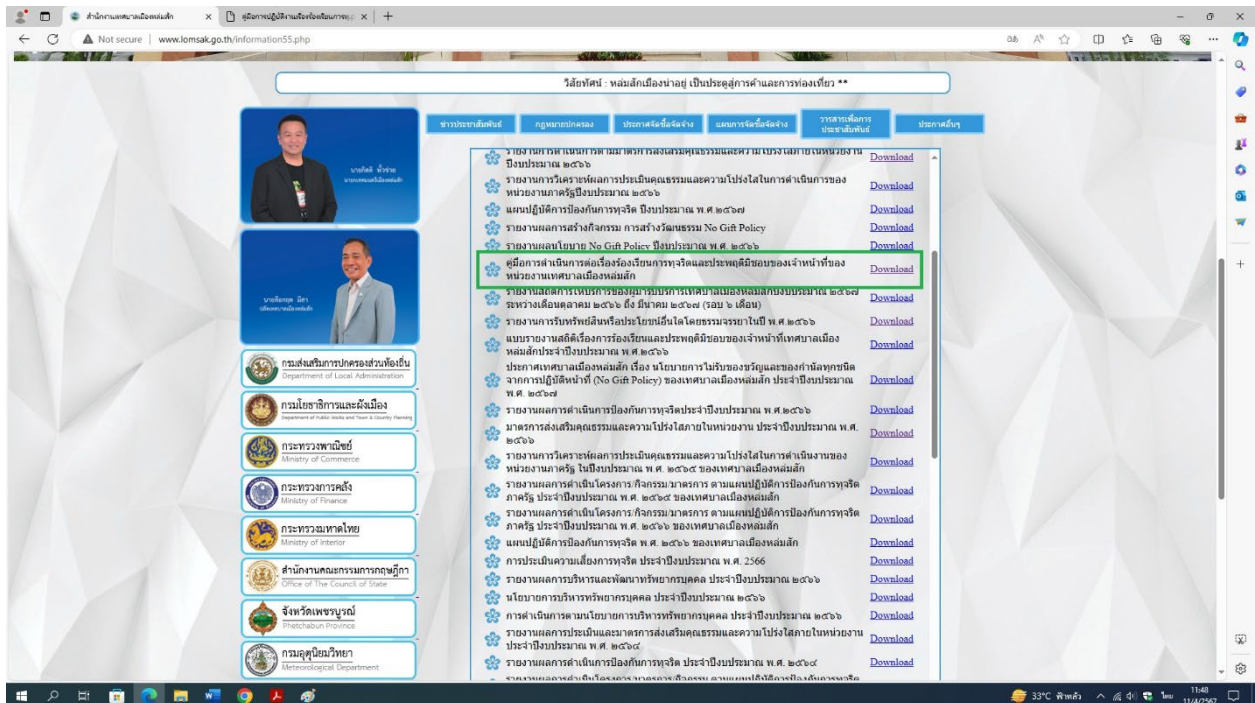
สำนักงานเทศบาลเมืองหล่มสัก | คู่มือการปฏิบัติงานเรื่องร้องเรียนการทุ

Not secure | www.lomsak.go.th/information55.php

วิสัยทัศน์ : หล่มสักเมืองน่าอยู่ เป็นประตูสู่การค้าและการท่องเที่ยว **

ข่าวประชาสัมพันธ์ | กฎหมายปกครอง | ประกาศจัดซื้อจัดจ้าง | แผนการจัดซื้อจัดจ้าง | วารสารเพื่อการประชาสัมพันธ์ | ประกาศอื่นๆ

นายภัคดิ์ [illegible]

นายสืบฤทธิ์ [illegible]

กรมส่งเสริมการปกครองส่วนท้องถิ่น
Department of Local Administration

กรมโยธาธิการและผังเมือง
Department of Public Works and Town & Country Planning

กระทรวงพาณิชย์
Ministry of Commerce

กระทรวงการคลัง
Ministry of Finance

กระทรวงมหาดไทย
Ministry of Interior

สำนักงานคณะกรรมการกฤษฎีกา
Office of The Council of State

จังหวัดเพชรบูรณ์
Phetchabun Province

กรมอุตุนิยมวิทยา
Meteorological Department

| | |
|---|---|
| รายงานการดำเนินการตามมาตรการส่งเสริมคุณธรรมและความโปร่งใสภายในหน่วยงาน ปีงบประมาณ ๒๕๖๖ | Download |
| รายงานการวิเคราะห์ผลการประเมินคุณธรรมและความโปร่งใสในการดำเนินการของหน่วยงานภาครัฐปีงบประมาณ ๒๕๖๖ | Download |
| แผนปฏิบัติการป้องกันการทุจริต ปีงบประมาณ พ.ศ.๒๕๖๗ | Download |
| รายงานผลการสร้างกิจกรรม การสร้างวัฒนธรรม No Gift Policy | Download |
| รายงานผลนโยบาย No Gift Policy ปีงบประมาณ พ.ศ. ๒๕๖๖ | Download |
| คู่มือการดำเนินการต่อเรื่องร้องเรียนการทุจริตและประพฤติมิชอบของเจ้าหน้าที่ของหน่วยงานเทศบาลเมืองหล่มสัก | Download |
| รายงานสถิติการให้บริการของหน่วยบริการเทศบาลเมืองหล่มสักปีงบประมาณ ๒๕๖๗ ระหว่างเดือนตุลาคม ๒๕๖๖ ถึง มีนาคม ๒๕๖๗ (รอบ ๖ เดือน) | Download |
| รายงานการรับทรัพย์สินหรือประโยชน์อื่นใดโดยธรรมจรรยาในปี พ.ศ.๒๕๖๖ | Download |
| แบบรายงานสถิติเรื่องการร้องเรียนและประพฤติมิชอบของเจ้าหน้าที่เทศบาลเมืองหล่มสักประจำปีงบประมาณ พ.ศ.๒๕๖๖ | Download |
| ประกาศเทศบาลเมืองหล่มสัก เรื่อง นโยบายการไม่รับของขวัญและของกำนัลทุกชนิดจากการปฏิบัติหน้าที่ (No Gift Policy) ของเทศบาลเมืองหล่มสัก ประจำปีงบประมาณ พ.ศ. ๒๕๖๗ | Download |
| รายงานผลการดำเนินการป้องกันการทุจริตประจำปีงบประมาณ พ.ศ.๒๕๖๖ | Download |
| มาตรการส่งเสริมคุณธรรมและความโปร่งใสภายในหน่วยงาน ประจำปีงบประมาณ พ.ศ. ๒๕๖๖ | Download |
| รายงานการวิเคราะห์ผลการประเมินคุณธรรมและความโปร่งใสในการดำเนินงานของหน่วยงานภาครัฐ ในปีงบประมาณ พ.ศ. ๒๕๖๕ ของเทศบาลเมืองหล่มสัก | Download |
| รายงานผลการดำเนินโครงการ/กิจกรรม/มาตรการ ตามแผนปฏิบัติการป้องกันการทุจริต ภาครัฐ ประจำปีงบประมาณ พ.ศ. ๒๕๖๕ ของเทศบาลเมืองหล่มสัก | Download |
| รายงานผลการดำเนินโครงการ/กิจกรรม/มาตรการ ตามแผนปฏิบัติการป้องกันการทุจริต ภาครัฐ ประจำปีงบประมาณ พ.ศ. ๒๕๖๖ ของเทศบาลเมืองหล่มสัก | Download |
| แผนปฏิบัติการป้องกันการทุจริต พ.ศ. ๒๕๖๖ ของเทศบาลเมืองหล่มสัก | Download |
| การประเมินความเสี่ยงการทุจริต ประจำปีงบประมาณ พ.ศ. 2566 | Download |
| รายงานผลการบริหารและพัฒนาทรัพยากรบุคคล ประจำปีงบประมาณ ๒๕๖๖ | Download |
| นโยบายการบริหารทรัพยากรบุคคล ประจำปีงบประมาณ ๒๕๖๖ | Download |
| การดำเนินการตามนโยบายการบริหารทรัพยากรบุคคล ประจำปีงบประมาณ ๒๕๖๖ | Download |
| รายงานผลการประเมินและมาตรการส่งเสริมคุณธรรมและความโปร่งใสภายในหน่วยงาน ประจำปีงบประมาณ พ.ศ. ๒๕๖๕ | Download |
| รายงานผลการดำเนินการป้องกันการทุจริต ประจำปีงบประมาณ พ.ศ. ๒๕๖๕ | Download |

33°C ฟ้าหลัว 11:48 11/4/2567